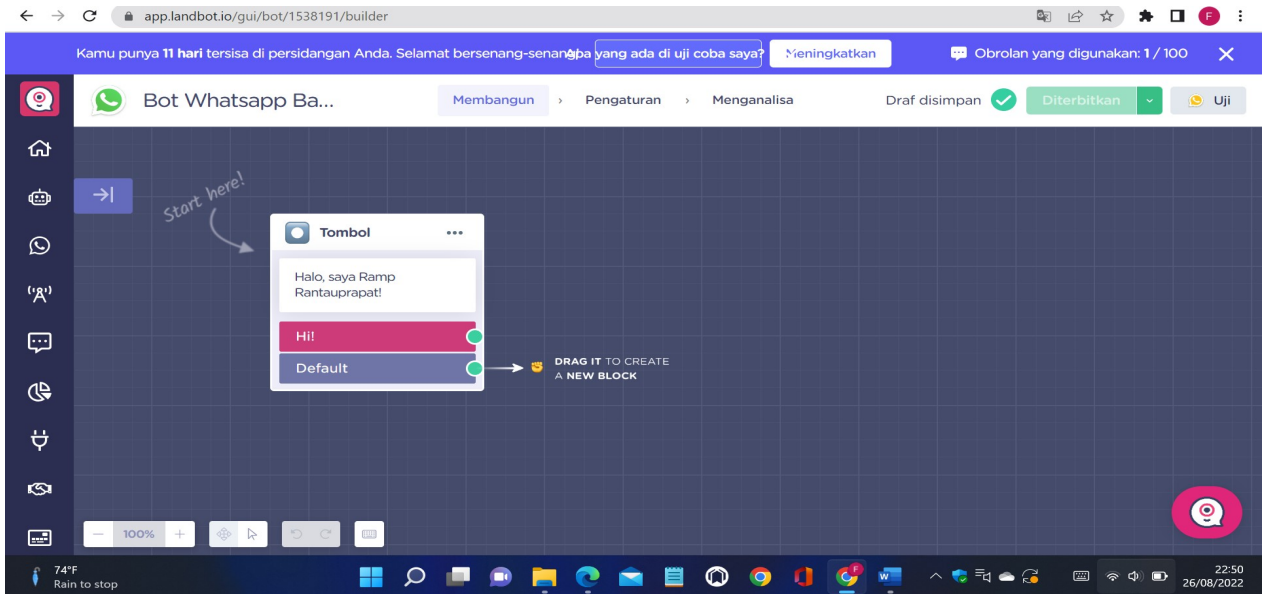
app.landbot.io/gui/bot/1538191/builder

Kamu punya **11 hari** tersisa di persidangan Anda. Selamat bersenang-senang! Apa yang ada di uji coba saya? Meningkatkan

Obrolan yang digunakan: 1 / 100

Bot Whatsapp Ba...

Membangun › Pengaturan › Menganalisa

Draf disimpan

Diterbitkan

Uji

Start here!

Tombol

Halo, saya Ramp Rantauprapat!

Hi!

Default

DRAG IT TO CREATE A NEW BLOCK

100%

74°F
Rain to stop

22:50
26/08/2022